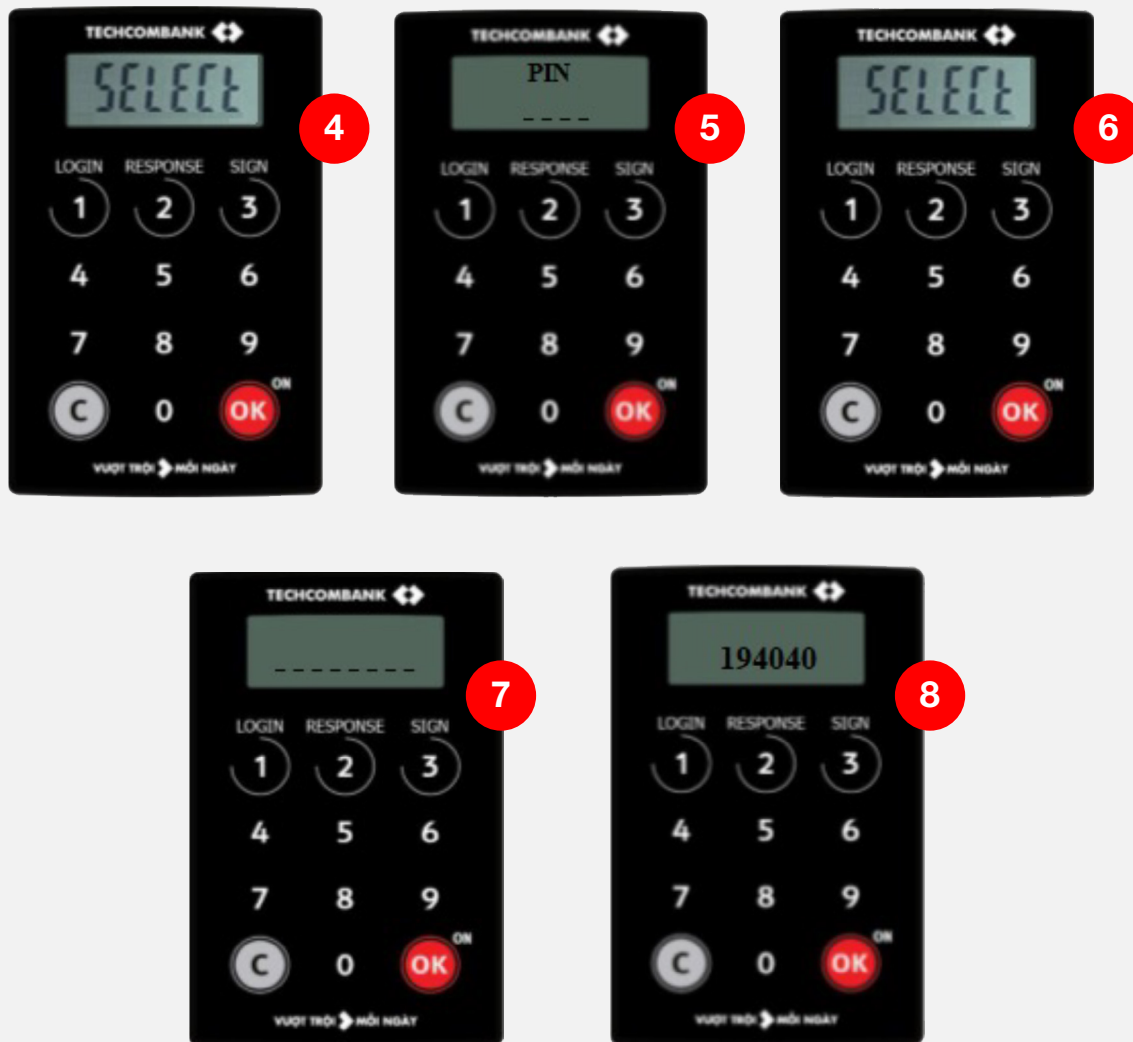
TECHCOMBANK
SELECt
4
LOGIN RESPONSE SIGN
1 2 3
4 5 6
7 8 9
C 0 OK ON
VƯỢT TRỘI MỖI NGÀY

TECHCOMBANK
PIN
_ _ _ _
5
LOGIN RESPONSE SIGN
1 2 3
4 5 6
7 8 9
C 0 OK ON
VƯỢT TRỘI MỖI NGÀY

TECHCOMBANK
SELECt
6
LOGIN RESPONSE SIGN
1 2 3
4 5 6
7 8 9
C 0 OK ON
VƯỢT TRỘI MỖI NGÀY

TECHCOMBANK
_ _ _ _ _ _ _ _
7
LOGIN RESPONSE SIGN
1 2 3
4 5 6
7 8 9
C 0 OK ON
VƯỢT TRỘI MỖI NGÀY

TECHCOMBANK
194040
8
LOGIN RESPONSE SIGN
1 2 3
4 5 6
7 8 9
C 0 OK ON
VƯỢT TRỘI MỖI NGÀY